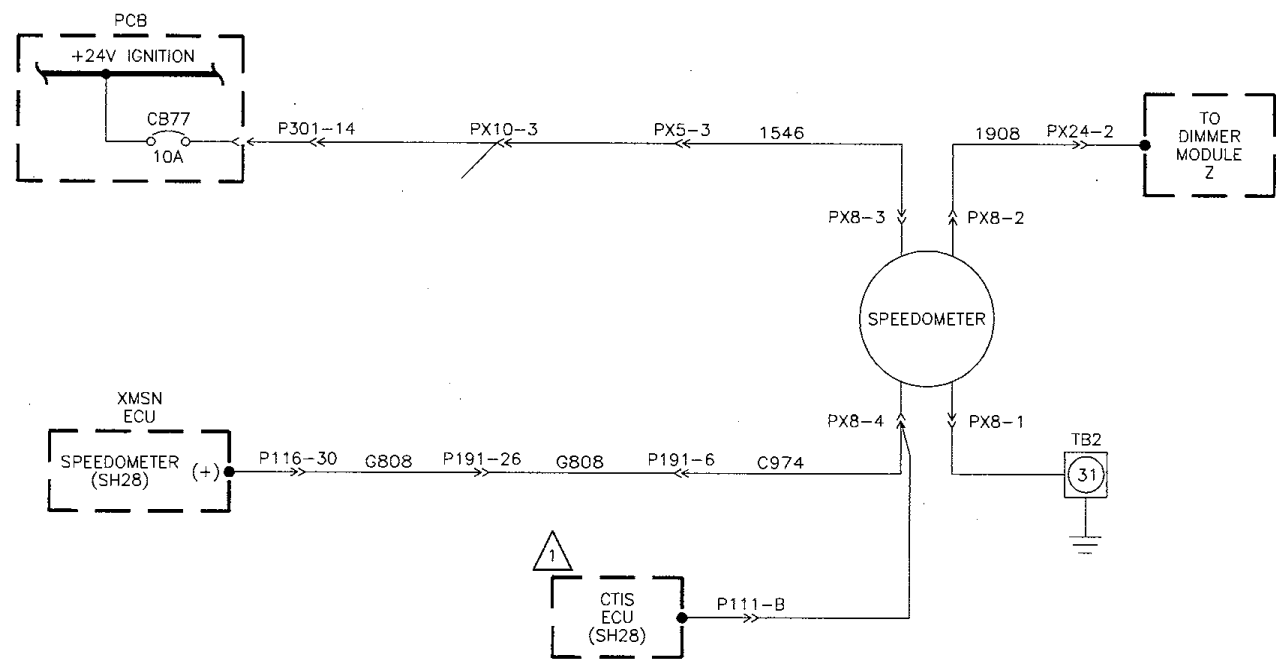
PCB

+24V IGNITION

CB77
10A

P301–14

PX10–3

PX5–3

1546

1908

PX24–2

TO
DIMMER
MODULE
Z

PX8–3

PX8–2

SPEEDOMETER

XMSN
ECU

SPEEDOMETER
(SH28)

(+)

P116–30

G808

P191–26

G808

P191–6

C974

PX8–4

PX8–1

TB2

31

1

CTIS
ECU
(SH28)

P111–B